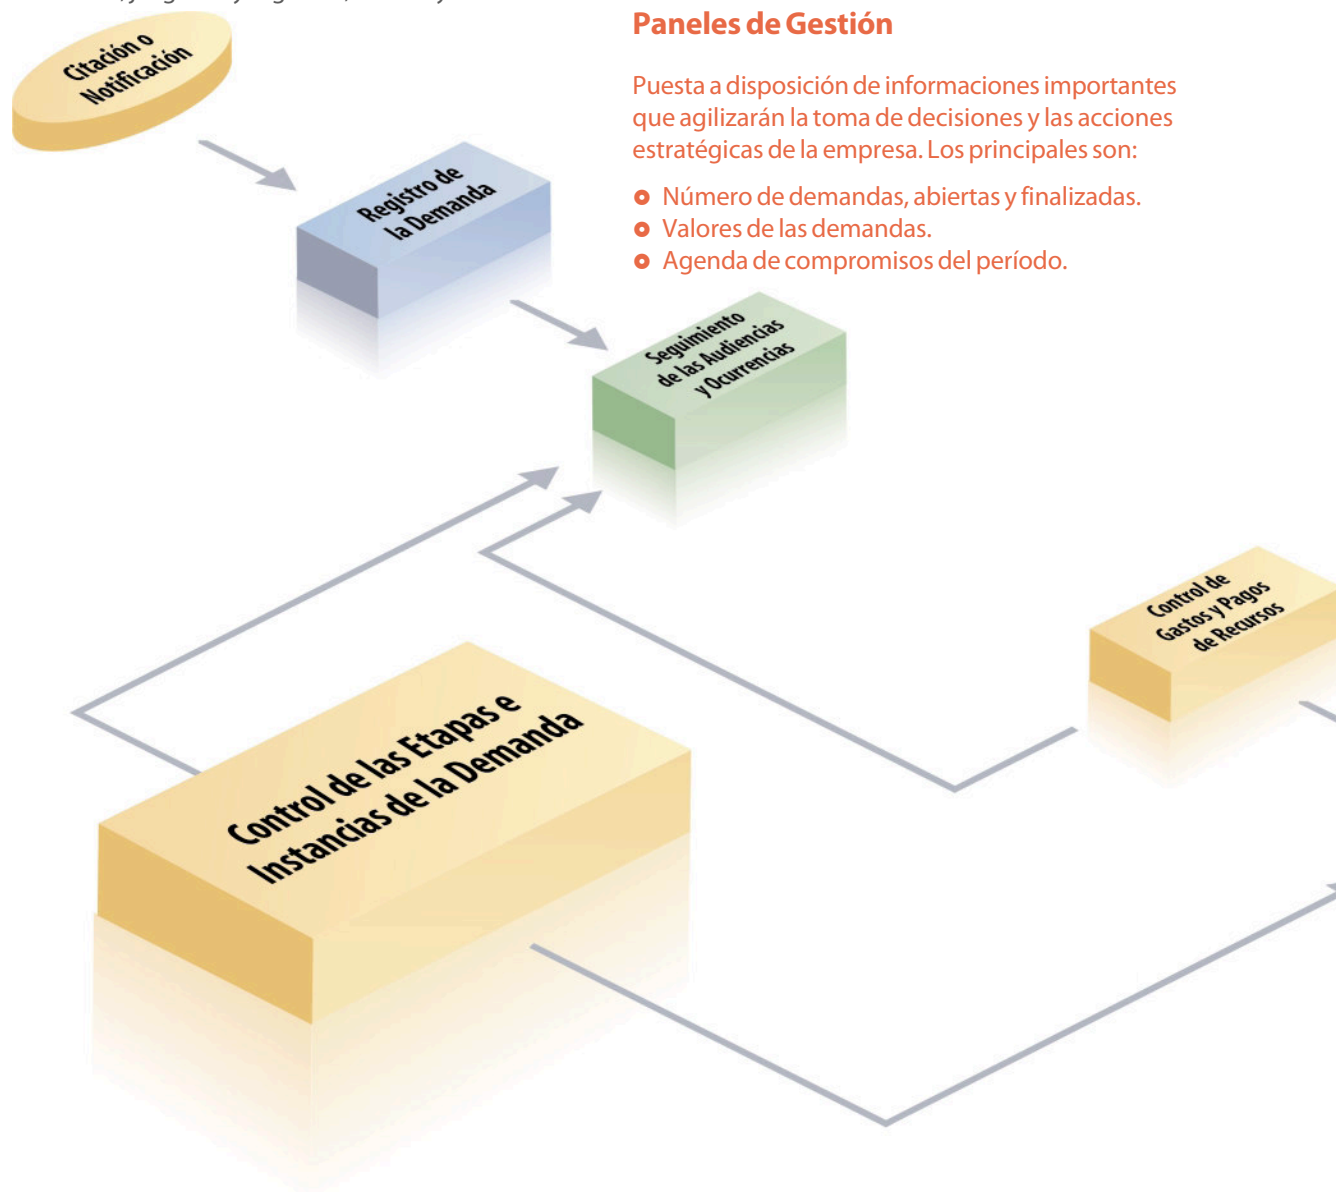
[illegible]

Paneles de Gestión

Puesta a disposición de informaciones importantes que agilizarán la toma de decisiones y las acciones estratégicas de la empresa. Los principales son:

- Número de demandas, abiertas y finalizadas.
- Valores de las demandas.
- Agenda de compromisos del período.

Citación o Notificación

Registro de la Demanda

Seguimiento de las Audiencias y Ocurrencias

Control de Gastos y Pagos de Recursos

Control de las Etapas e Instancias de la Demanda